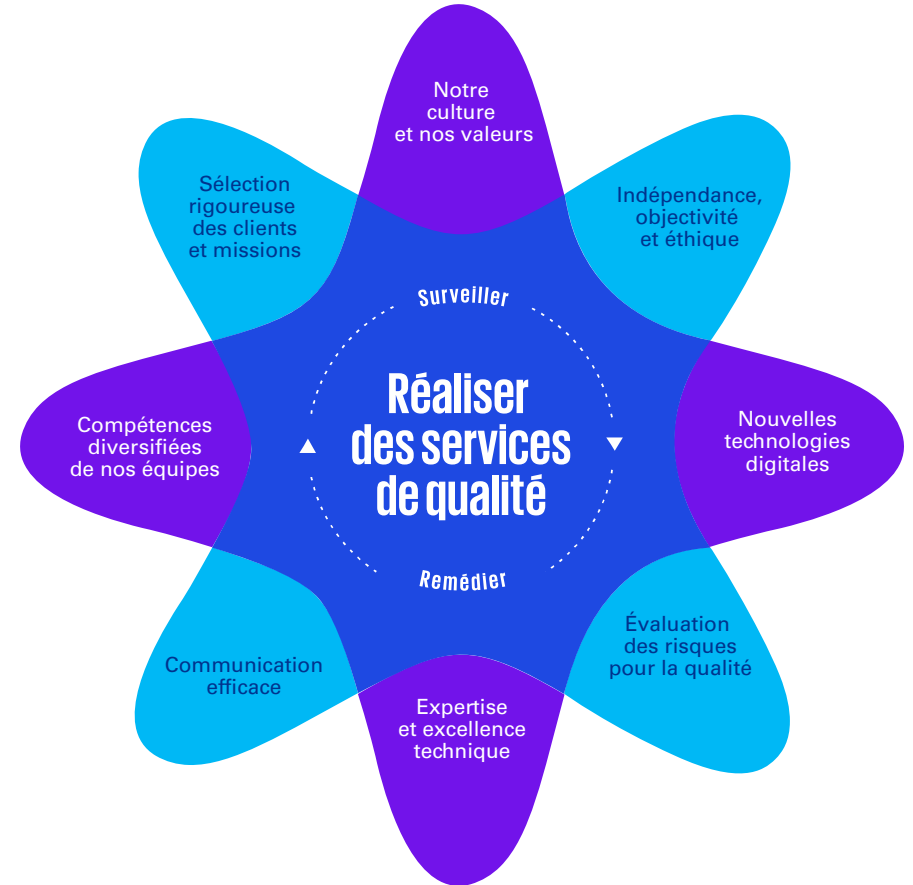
Notre culture et nos valeurs

Indépendance, objectivité et éthique

Nouvelles technologies digitales

Évaluation des risques pour la qualité

Expertise et excellence technique

Communication efficace

Compétences diversifiées de nos équipes

Sélection rigoureuse des clients et missions

Surveiller

Réaliser des services de qualité

Remédier